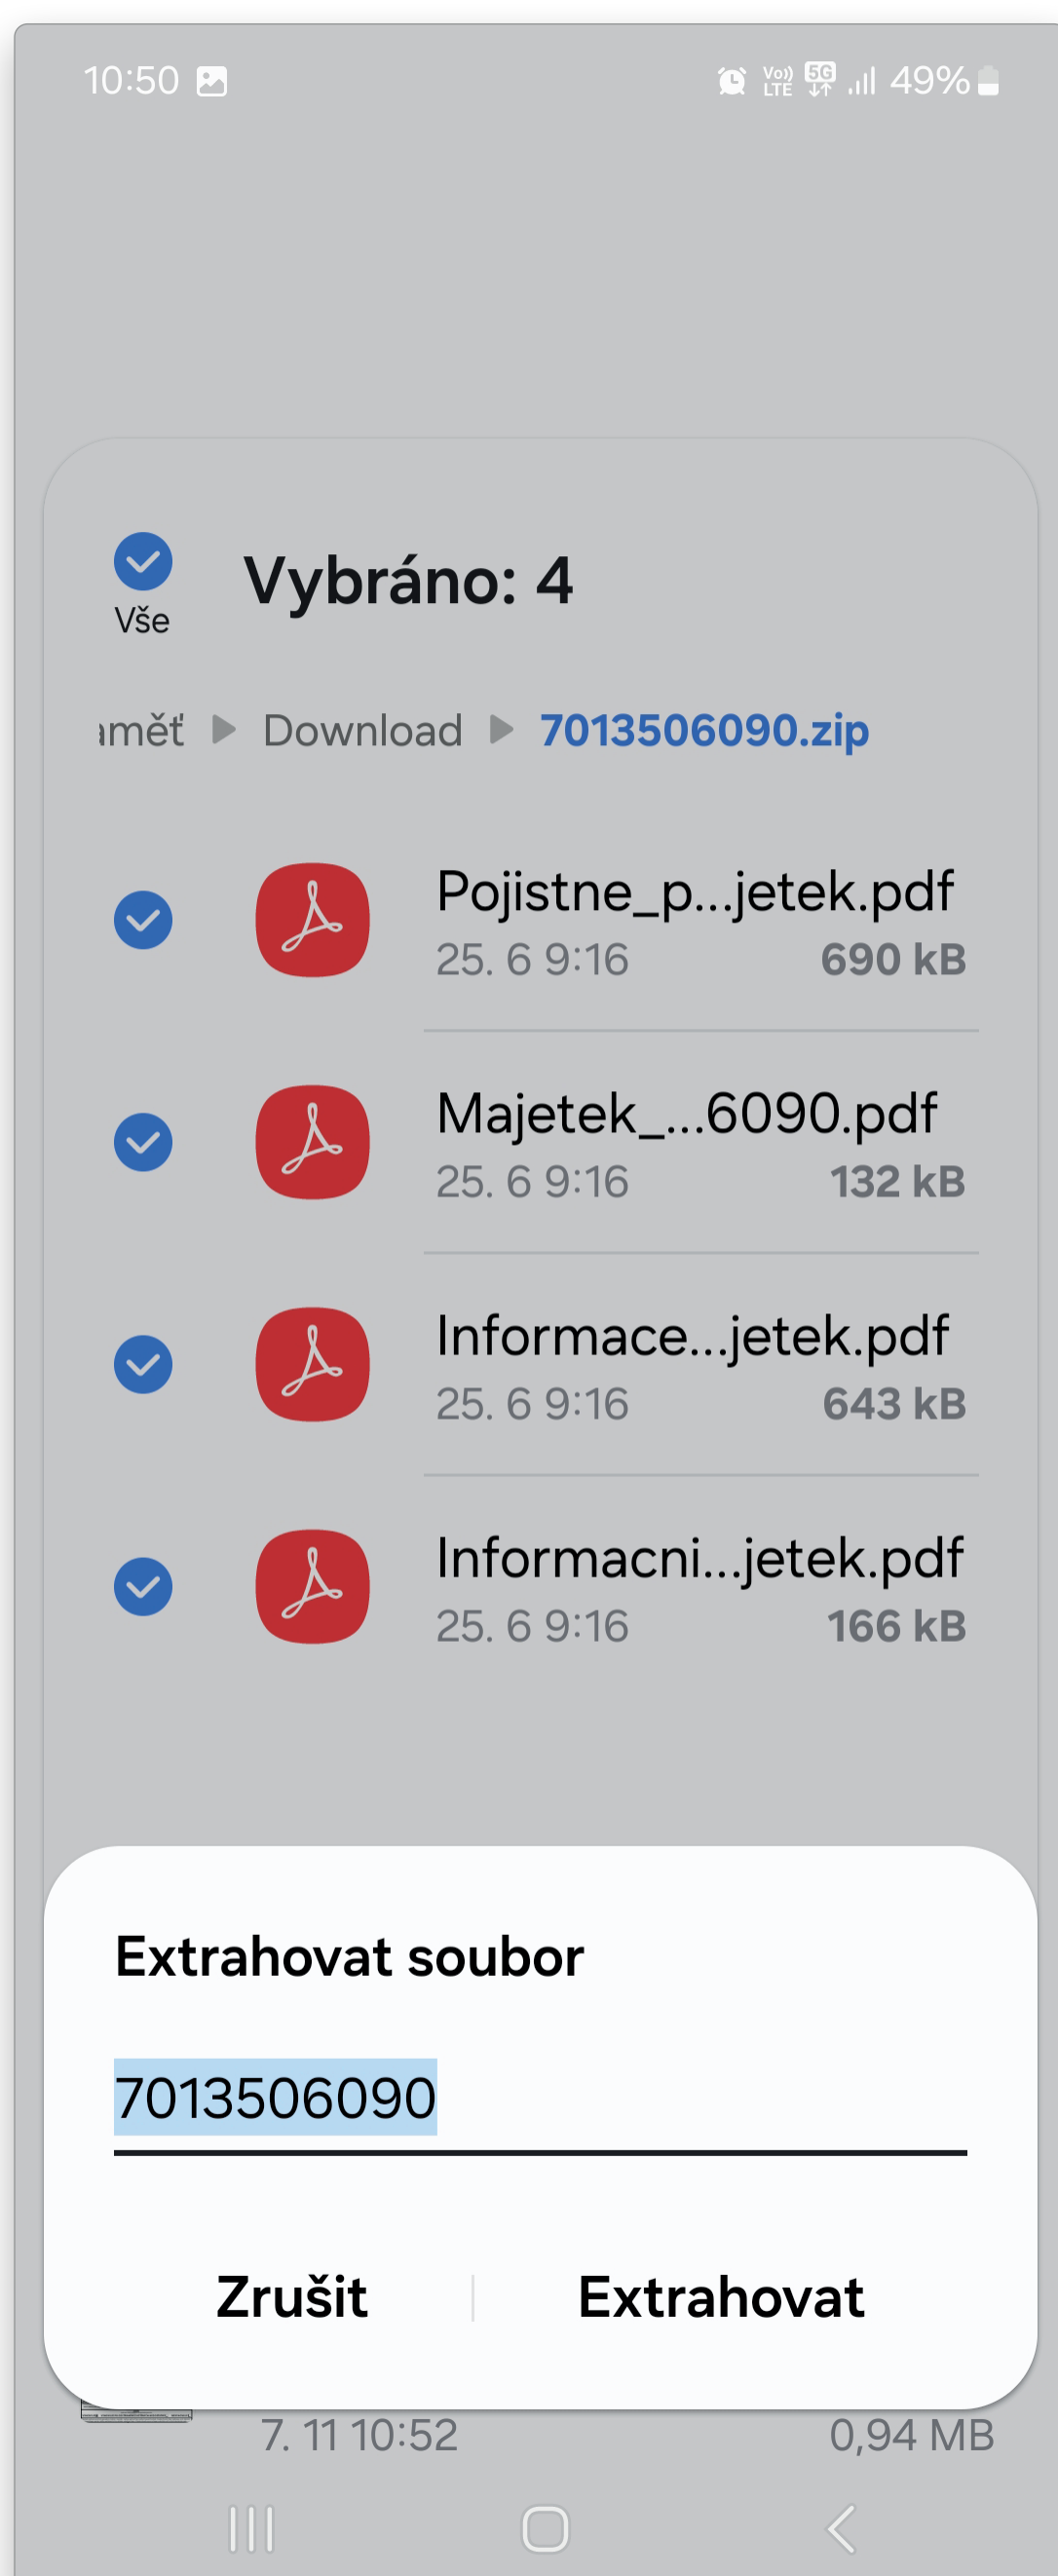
10:50

Vo) LTE 5G 49%

Vše

Vybráno: 4

ıměť ▶ Download ▶ 7013506090.zip

Pojistne_p...jetek.pdf
25. 6 9:16
690 kB

Majetek_...6090.pdf
25. 6 9:16
132 kB

Informace...jetek.pdf
25. 6 9:16
643 kB

Informacni...jetek.pdf
25. 6 9:16
166 kB

Extrahovat soubor

7013506090

Zrušit

Extrahovat

7. 11 10:52
0,94 MB